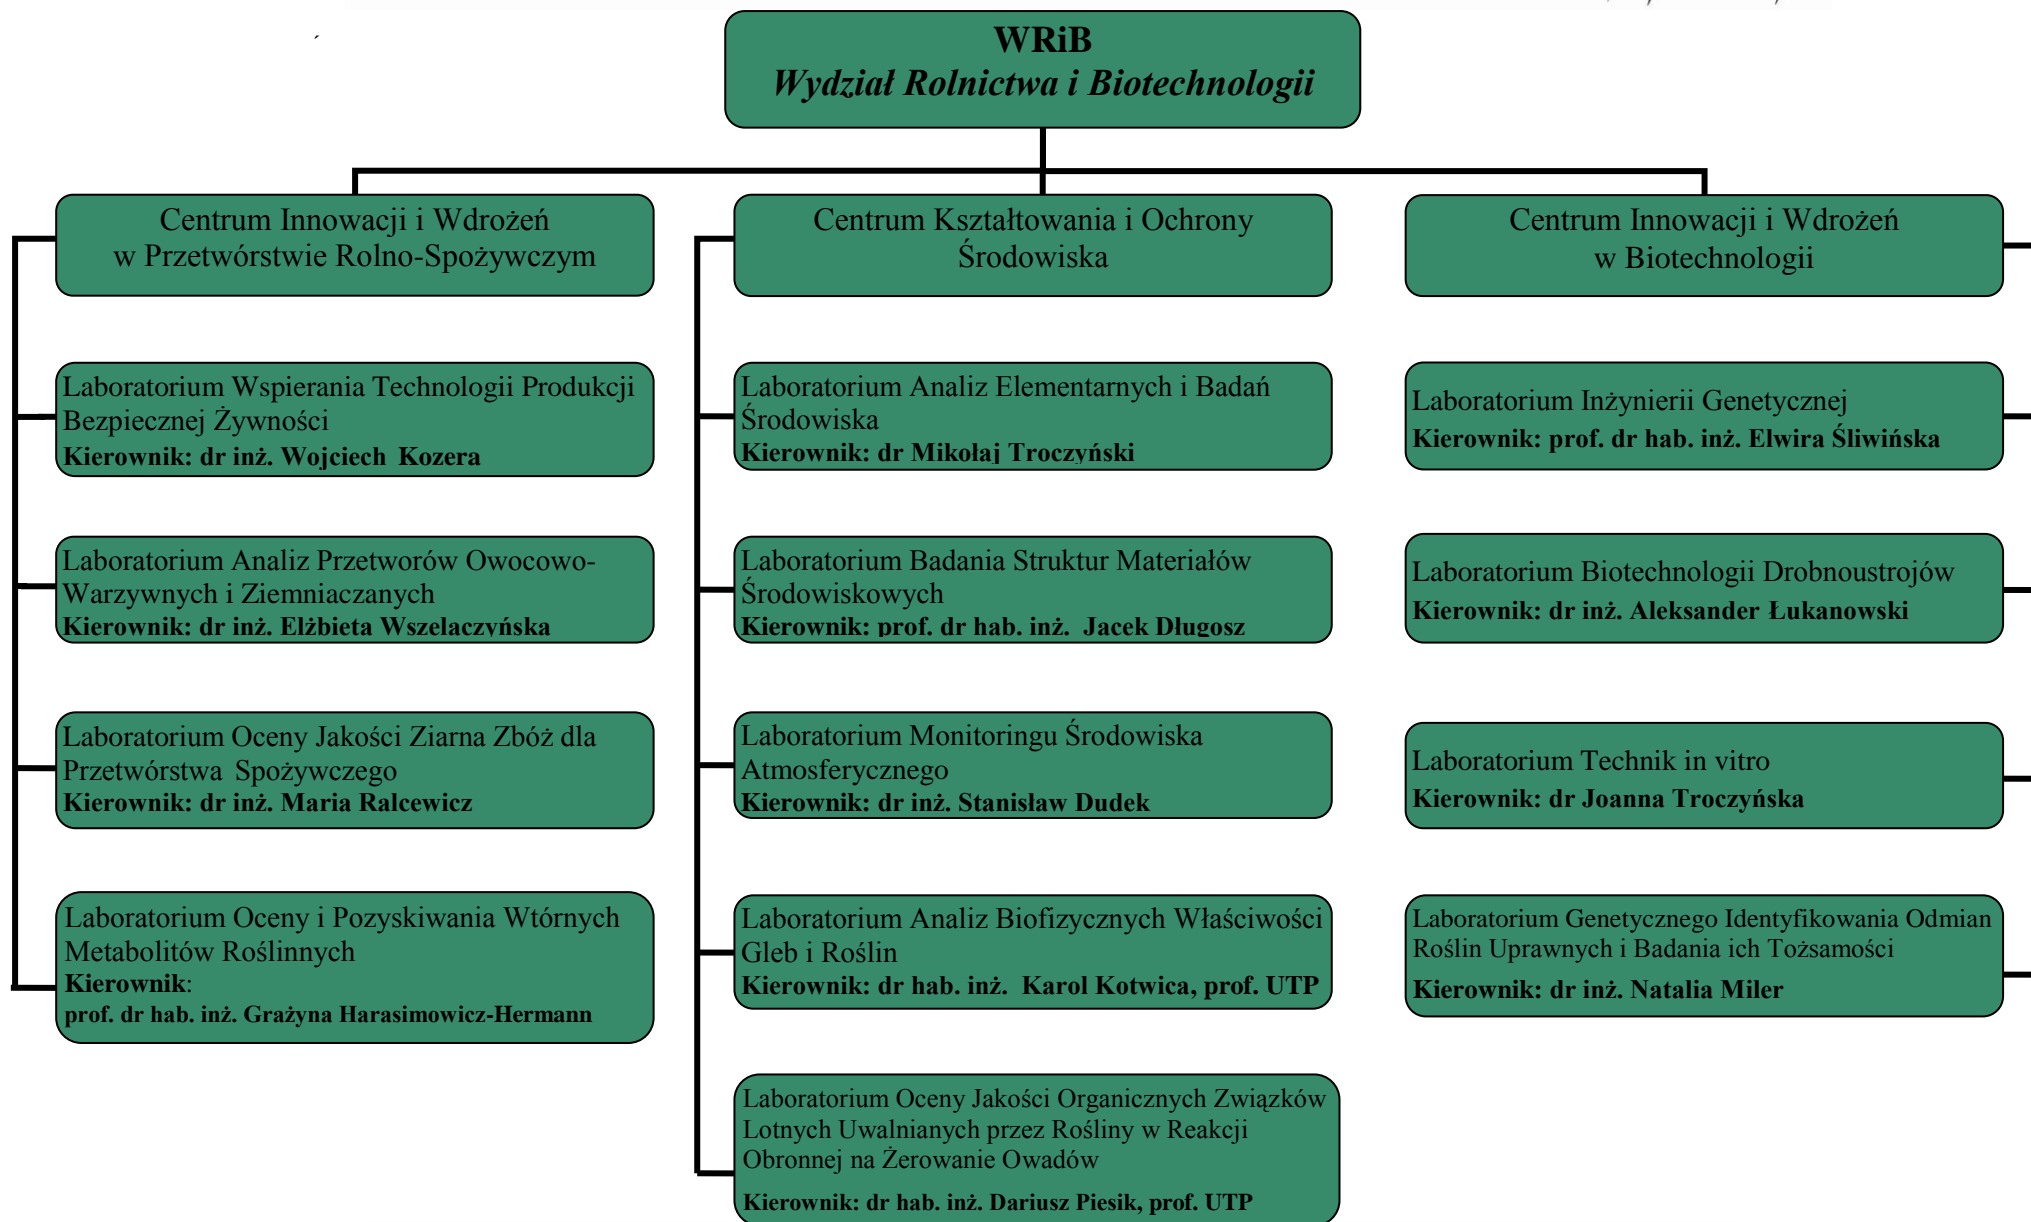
WRiB
Wydział Rolnictwa i Biotechnologii

Centrum Innowacji i Wdrożeń w Przetwórstwie Rolno-Spożywczym

Laboratorium Wspierania Technologii Produkcji Bezpiecznej Żywności
Kierownik: dr inż. Wojciech Kozera

Laboratorium Analiz Przetworów Owocowo-Warzywnych i Ziemniaczanych
Kierownik: dr inż. Elżbieta Wszelaczyńska

Laboratorium Oceny Jakości Ziarna Zbóż dla Przetwórstwa Spożywczego
Kierownik: dr inż. Maria Ralcewicz

Laboratorium Oceny i Pozyskiwania Wtórnych Metabolitów Roślinnych
Kierownik:
prof. dr hab. inż. Grażyna Harasimowicz-Hermann

Centrum Kształtowania i Ochrony Środowiska

Laboratorium Analiz Elementarnych i Badań Środowiska
Kierownik: dr Mikołaj Troczyński

Laboratorium Badania Struktur Materiałów Środowiskowych
Kierownik: prof. dr hab. inż. Jacek Długosz

Laboratorium Monitoringu Środowiska Atmosferycznego
Kierownik: dr inż. Stanisław Dudek

Laboratorium Analiz Biofizycznych Właściwości Gleb i Roślin
Kierownik: dr hab. inż. Karol Kotwica, prof. UTP

Laboratorium Oceny Jakości Organicznych Związków Lotnych Uwalnianych przez Rośliny w Reakcji Obronnej na Żerowanie Owadów
Kierownik: dr hab. inż. Dariusz Piesik, prof. UTP

Centrum Innowacji i Wdrożeń w Biotechnologii

Laboratorium Inżynierii Genetycznej
Kierownik: prof. dr hab. inż. Elwira Śliwińska

Laboratorium Biotechnologii Drobnoustrojów
Kierownik: dr inż. Aleksander Łukanowski

Laboratorium Technik in vitro
Kierownik: dr Joanna Troczyńska

Laboratorium Genetycznego Identyfikowania Odmian Roślin Uprawnych i Badania ich Tożsamości
Kierownik: dr inż. Natalia Miler